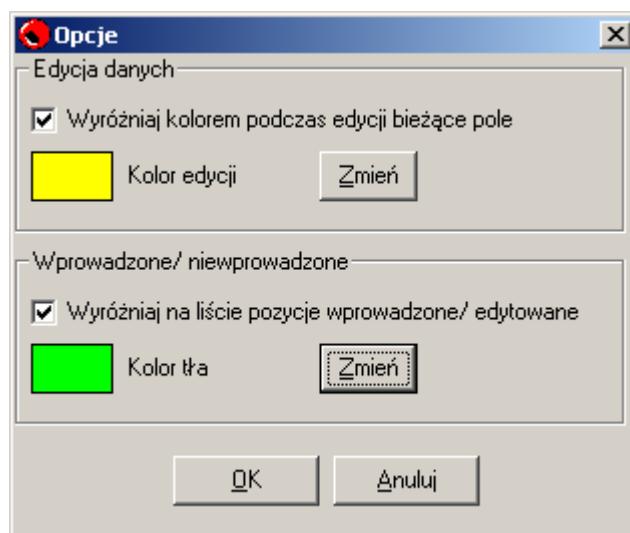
Opcje

X

Edycja danych

Wyróżniaj kolorem podczas edycji bieżące pole

Kolor edycji

Zmień

Wprowadzone/ niewprowadzone

Wyróżniaj na liście pozycje wprowadzone/ edytowane

Kolor tła

Zmień

OK

Anuluj